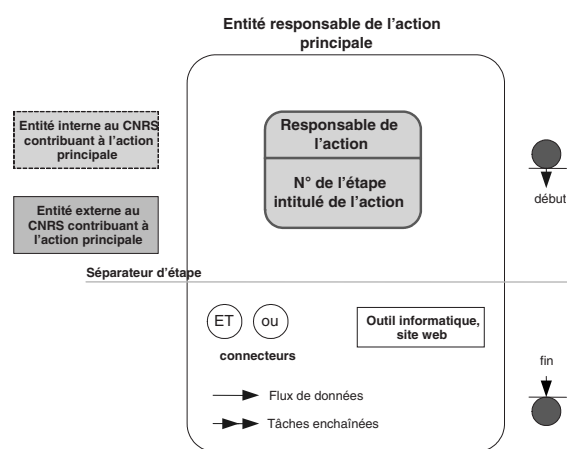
Entité responsable de l'action principale

Entité interne au CNRS contribuant à l'action principale

Entité externe au CNRS contribuant à l'action principale

Responsable de l'action

N° de l'étape intitulé de l'action

début

Séparateur d'étape

ET

ou

connecteurs

Outil informatique, site web

fin

Flux de données

Tâches enchaînées